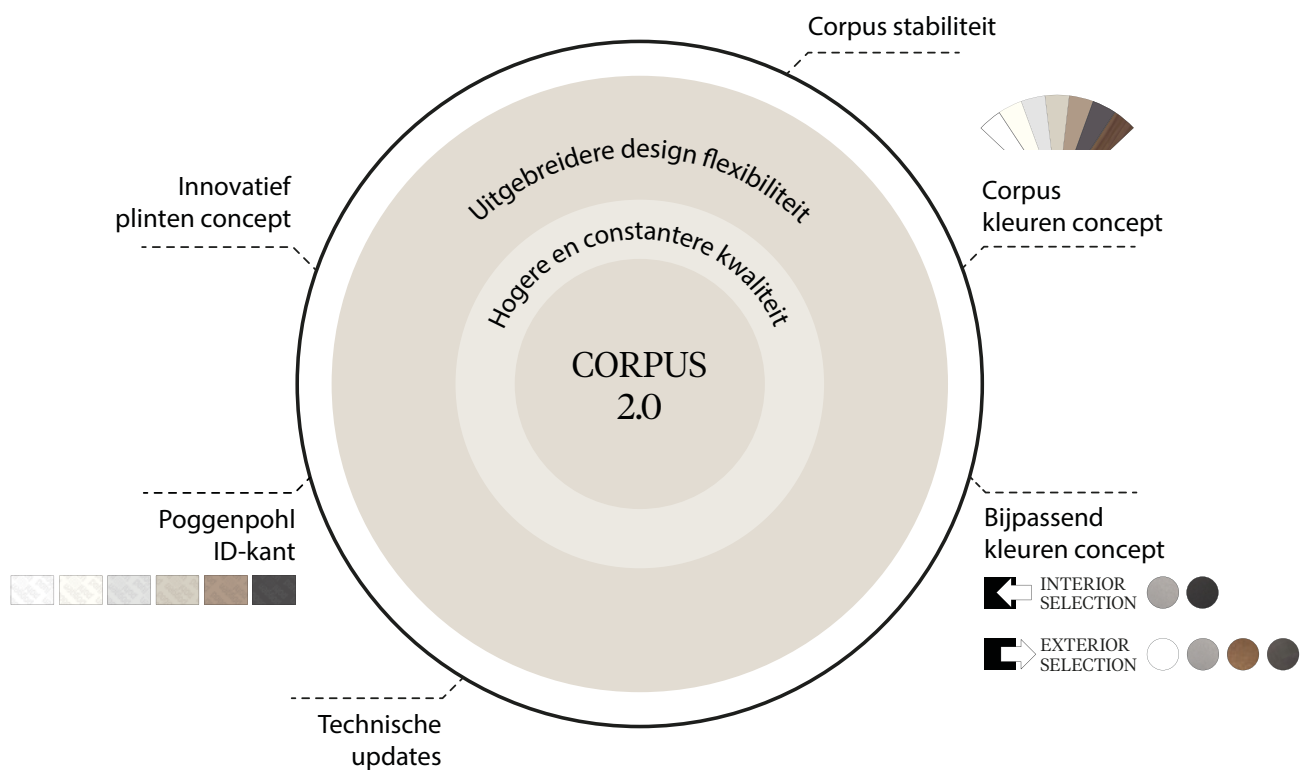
Corpus stabiliteit

Innovatief plinten concept

Uitgebreidere design flexibiliteit

Corpus kleuren concept

Hogere en constantere kwaliteit

CORPUS 2.0

Poggenpohl ID-kant

Bijpassend kleuren concept

INTERIOR SELECTION

EXTERIOR SELECTION

Technische updates